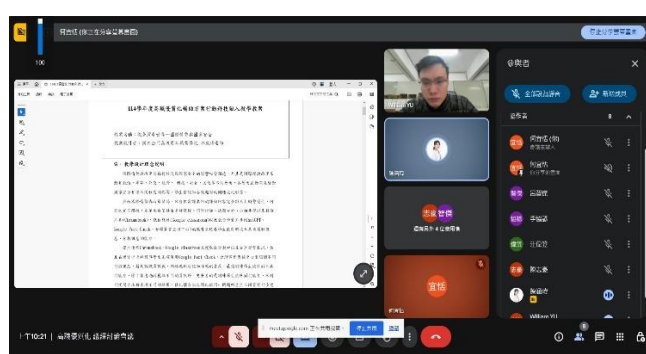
100

參與者

全部設為靜音

新增成員

111學年度高級中等學校數位學習精進方案計畫推動人員

壹、計畫緣起與目的

志崇 智禮

宜恬

meet.google.com 正在分享你的畫面。

停止分享

隱藏

下午10:21 | 高階班視訊、總結討論會議